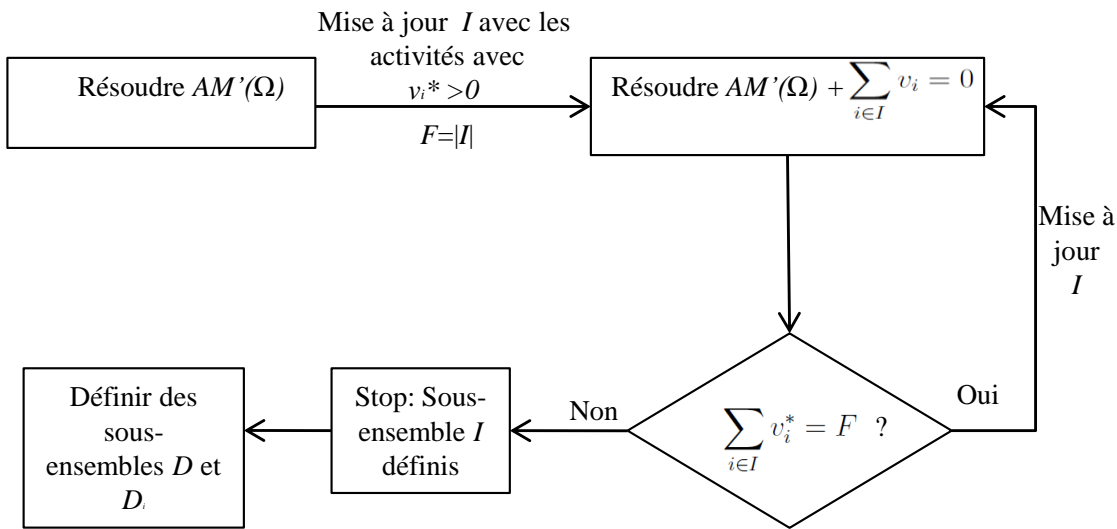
Résoudre $AM'(\Omega)$

Mise à jour $I$ avec les activités avec $v_i^* > 0$

$F=|I|$

Résoudre $AM'(\Omega) + \sum_{i \in I} v_i = 0$

Mise à jour $I$

$\sum_{i \in I} v_i^* = F$ ?

Oui

Non

Stop: Sous-ensemble $I$ définis

Définir des sous-ensembles $D$ et $D_i$